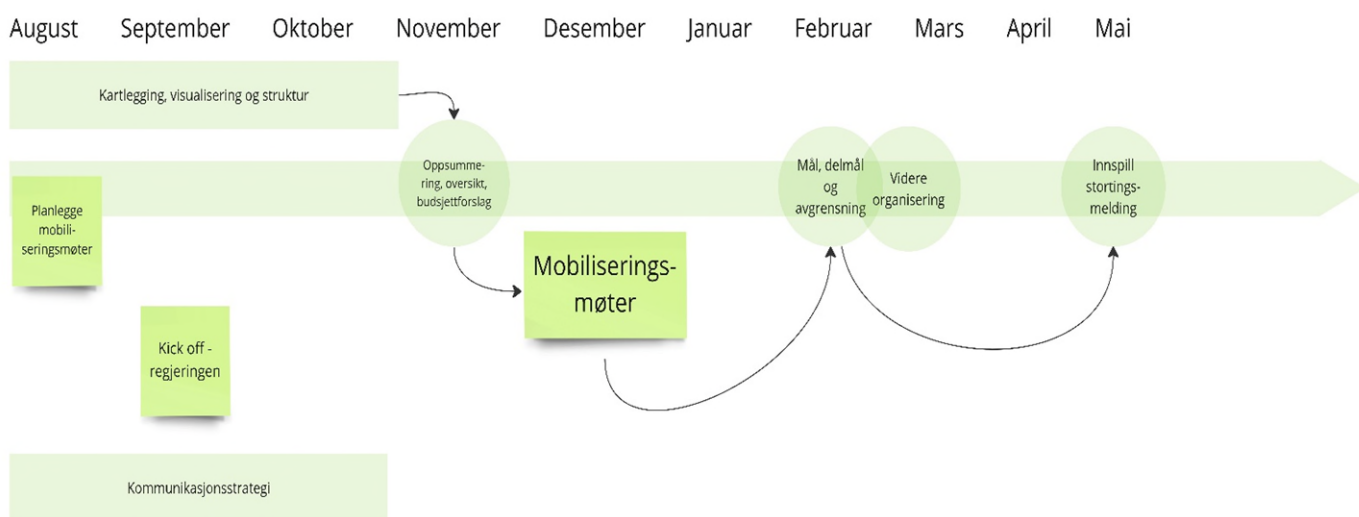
August September Oktober November Desember Januar Februar Mars April Mai

Kartlegging, visualisering og struktur

Oppsummering, oversikt, budsjettforslag

Mål, delmål og avgrensning

Videre organisering

Innspill stortingsmelding

Planlegge mobiliseringsmøter

Mobiliseringsmøter

Kick off - regjeringen

Kommunikasjonsstrategi